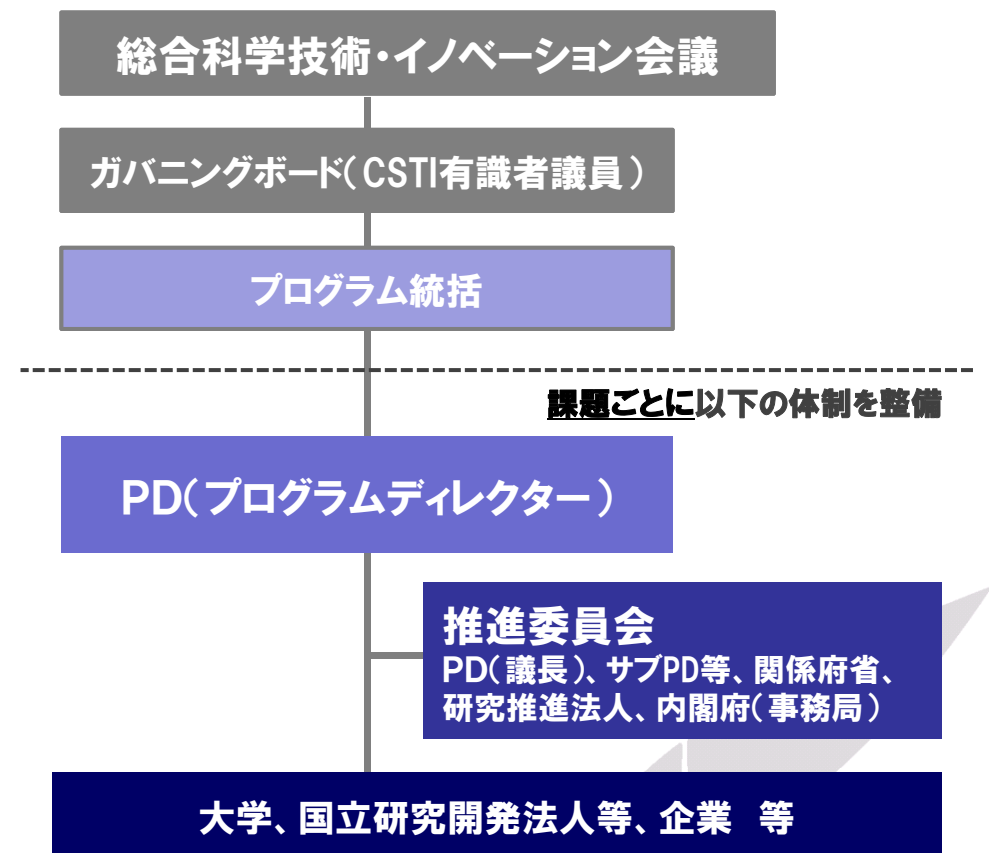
総合科学技術・イノベーション会議

ガバニングボード（CSTI有識者議員）

プログラム統括

課題ごとに以下の体制を整備

PD（プログラムディレクター）

推進委員会
PD（議長）、サブPD等、関係府省、研究推進法人、内閣府（事務局）

大学、国立研究開発法人等、企業　等